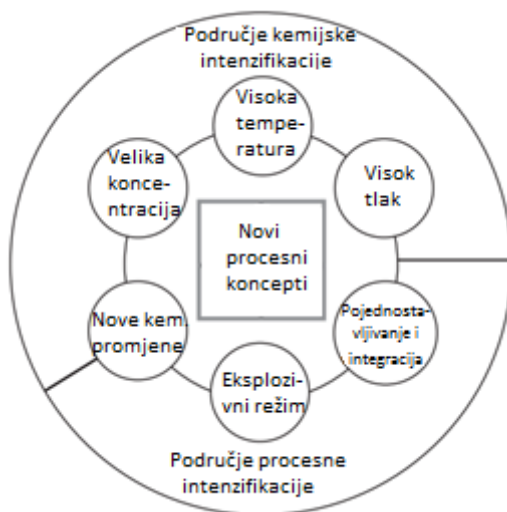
Područje kemijske intenzifikacije

Visoka temperatura

Visok tlak

Pojednostavljivanje i integracija

Eksplozivni režim

Nove kem. promjene

Velika koncentracija

Novi procesni koncepti

Područje procesne intenzifikacije